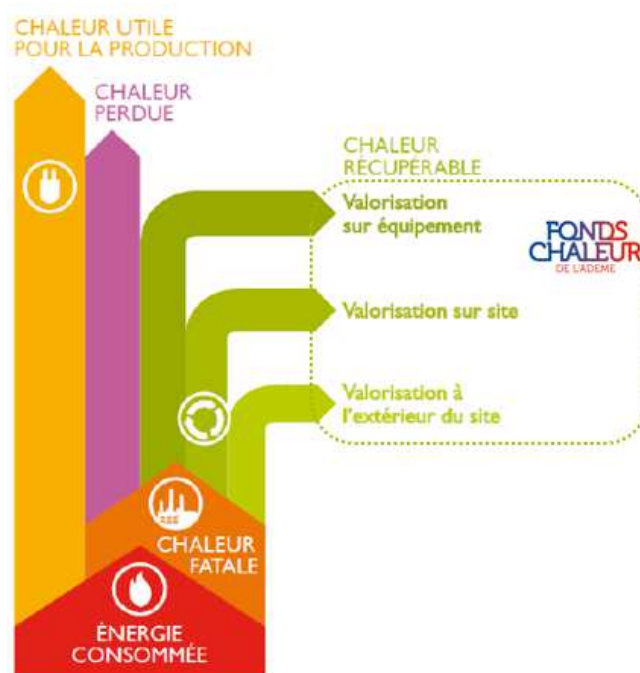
CHALEUR UTILE POUR LA PRODUCTION

CHALEUR PERDUE

CHALEUR RÉCUPÉRABLE

Valorisation sur équipement

FONDS CHALEUR DE L'ADEME

Valorisation sur site

Valorisation à l'extérieur du site

CHALEUR FATALE

ÉNERGIE CONSOMMÉE